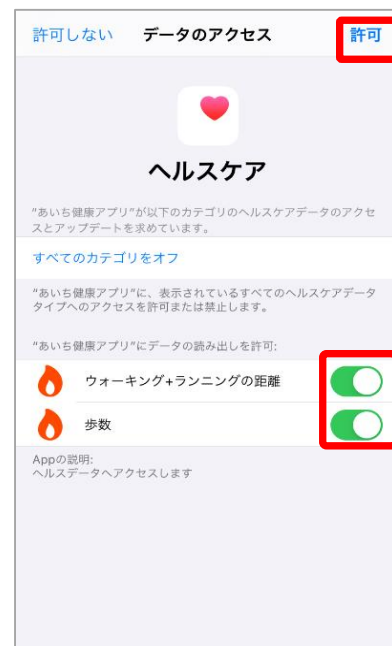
許可しない データのアクセス 許可

ヘルスケア

"あいち健康アプリ"が以下のカテゴリのヘルスケアデータのアクセスとアップデートを求めています。

すべてのカテゴリをオフ

"あいち健康アプリ"に、表示されているすべてのヘルスケアデータタイプへのアクセスを許可または禁止します。

"あいち健康アプリ"にデータの読み出しを許可:

ウォーキング+ランニングの距離

歩数

Appの説明:
ヘルスデータへアクセスします